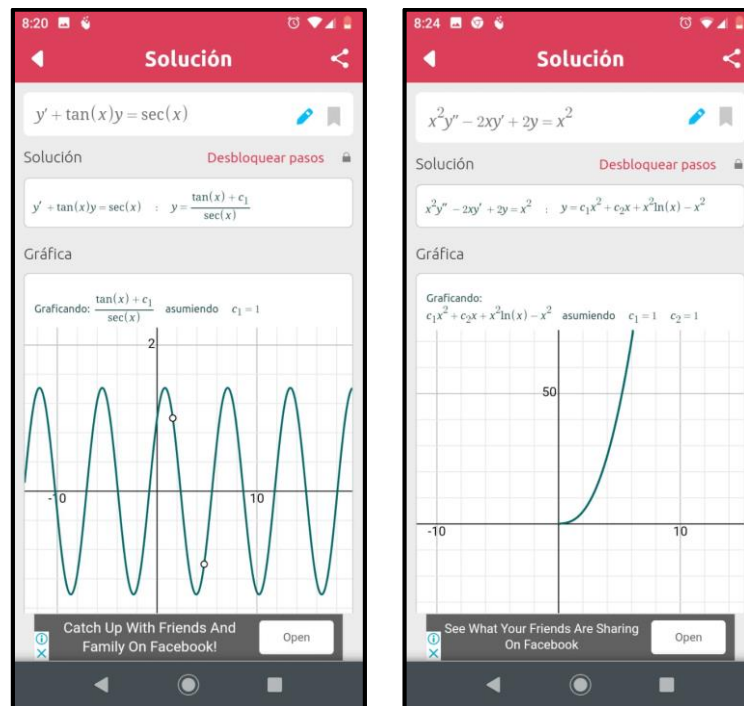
8:20

Solución

$y' + \tan(x)y = \sec(x)$

Solución

Desbloquear pasos

$y' + \tan(x)y = \sec(x) \quad : \quad y = \frac{\tan(x) + c_1}{\sec(x)}$

Gráfica

Graficando: $\frac{\tan(x) + c_1}{\sec(x)}$ asumiendo $c_1 = 1$

2

-10

10

Catch Up With Friends And Family On Facebook!

Open

8:24

Solución

$x^2y'' - 2xy' + 2y = x^2$

Solución

Desbloquear pasos

$x^2y'' - 2xy' + 2y = x^2 \quad : \quad y = c_1x^2 + c_2x + x^2\ln(x) - x^2$

Gráfica

Graficando:
$c_1x^2 + c_2x + x^2\ln(x) - x^2$ asumiendo $c_1 = 1$ $c_2 = 1$

50

-10

10

See What Your Friends Are Sharing On Facebook

Open